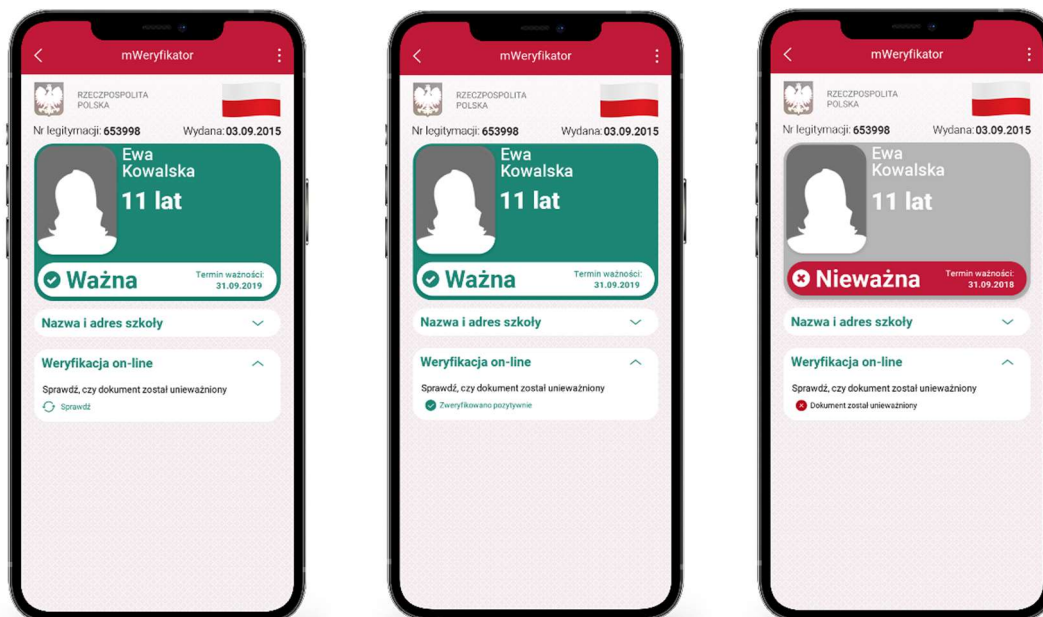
mWeryfikator

RZECZPOSPOLITA POLSKA

Nr legitymacji: 653998 Wydana: 03.09.2015

Ewa Kowalska

11 lat

Ważna

Termin ważności: 31.09.2019

Nazwa i adres szkoły

Weryfikacja on-line

Sprawdź, czy dokument został unieważniony

Sprawdź

mWeryfikator

RZECZPOSPOLITA POLSKA

Nr legitymacji: 653998 Wydana: 03.09.2015

Ewa Kowalska

11 lat

Ważna

Termin ważności: 31.09.2019

Nazwa i adres szkoły

Weryfikacja on-line

Sprawdź, czy dokument został unieważniony

Zweryfikowano pozytywnie

mWeryfikator

RZECZPOSPOLITA POLSKA

Nr legitymacji: 653998 Wydana: 03.09.2015

Ewa Kowalska

11 lat

Nieważna

Termin ważności: 31.09.2018

Nazwa i adres szkoły

Weryfikacja on-line

Sprawdź, czy dokument został unieważniony

Dokument został unieważniony